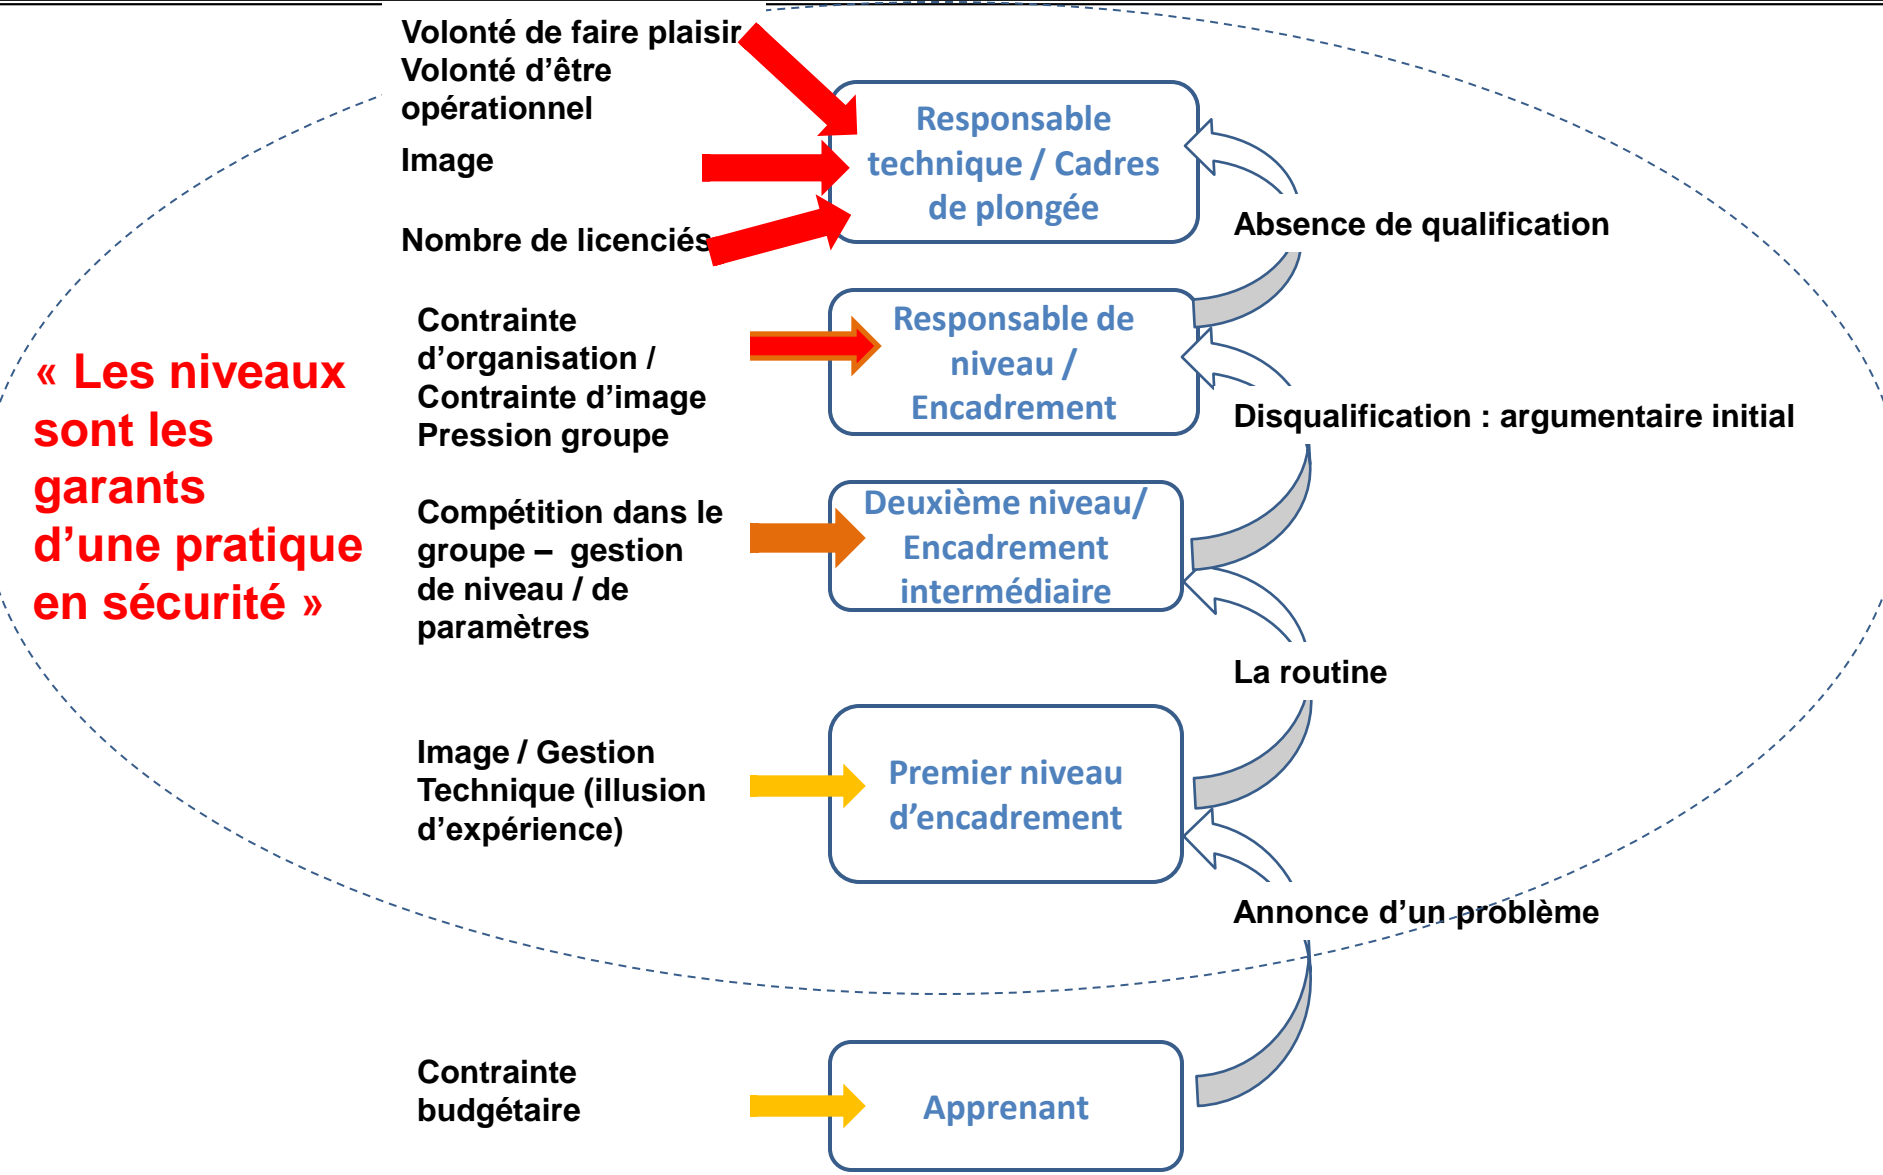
« Les niveaux sont les garants d'une pratique en sécurité »

Volonté de faire plaisir
Volonté d'être opérationnel
Image
Nombre de licenciés

Responsable technique / Cadres de plongée

Absence de qualification

Contrainte d'organisation / Contrainte d'image
Pression groupe

Responsable de niveau / Encadrement

Disqualification : argumentaire initial

Compétition dans le groupe – gestion de niveau / de paramètres

Deuxième niveau/ Encadrement intermédiaire

La routine

Image / Gestion Technique (illusion d'expérience)

Premier niveau d'encadrement

Annonce d'un problème

Contrainte budgétaire

Apprenant